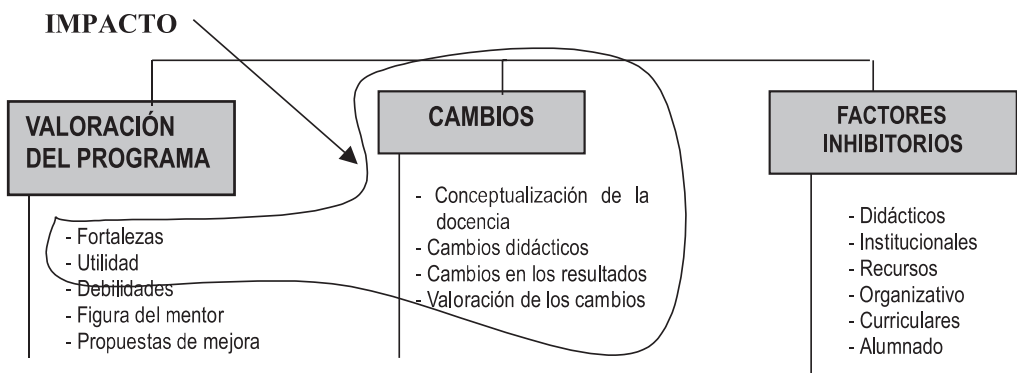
IMPACTO

VALORACIÓN DEL PROGRAMA

- Fortalezas
- Utilidad
- Debilidades
- Figura del mentor
- Propuestas de mejora

CAMBIOS

- Conceptualización de la docencia
- Cambios didácticos
- Cambios en los resultados
- Valoración de los cambios

FACTORES INHIBITORIOS

- Didácticos
- Institucionales
- Recursos
- Organizativo
- Curriculares
- Alumnado